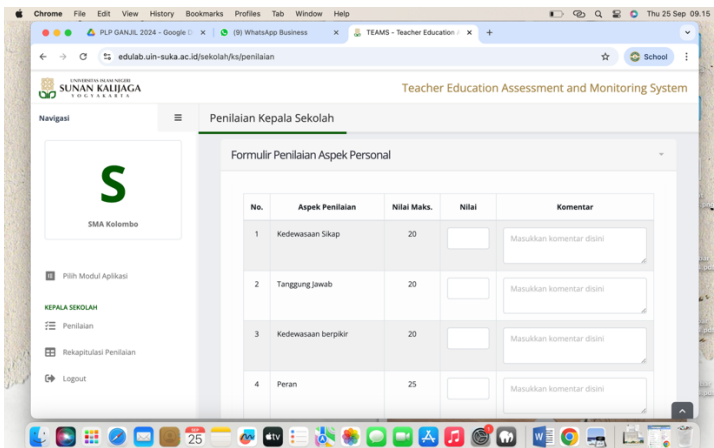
Chrome File Edit View History Bookmarks Profiles Tab Window Help

Thu 25 Sep 09.15

PLP GANJIL 2024 - Google D

(9) WhatsApp Business

TEAMS - Teacher Education

edulab.uin-suka.ac.id/sekolah/ks/penilaian

School

UNIVERSITAS ISLAM NEGERI SUNAN KALIJAGA YOGYAKARTA

Teacher Education Assessment and Monitoring System

Navigasi

Penilaian Kepala Sekolah

S

SMA Kolombo

Pilih Modul Aplikasi

KEPALA SEKOLAH

Penilaian

Rekapitulasi Penilaian

Logout

Formulir Penilaian Aspek Personal

| No. | Aspek Penilaian | Nilai Maks. | Nilai | Komentar |
|---|---|---|---|---|
| 1 | Kedewasaan Sikap | 20 | | Masukkan komentar disini |
| 2 | Tanggung Jawab | 20 | | Masukkan komentar disini |
| 3 | Kedewasaan berpikir | 20 | | Masukkan komentar disini |
| 4 | Peran | 25 | | Masukkan komentar disini |

25